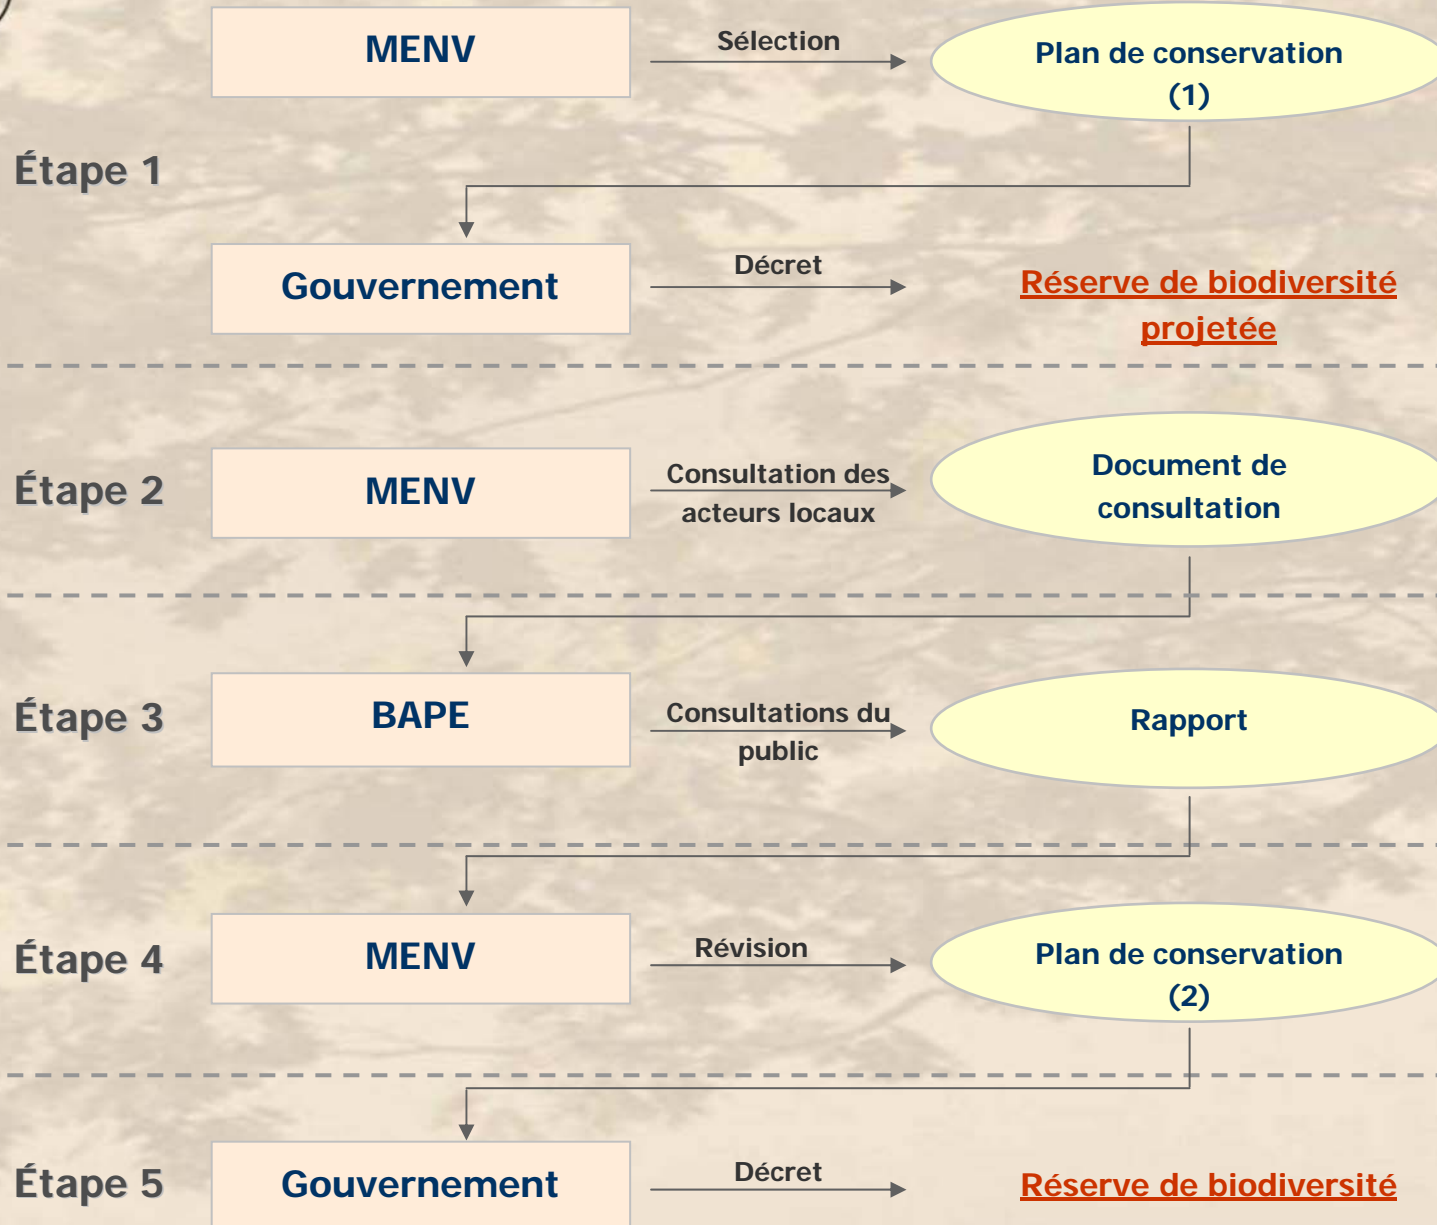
Étape 1

MENV

Sélection

Plan de conservation (1)

Gouvernement

Décret

Réserve de biodiversité projetée

Étape 2

MENV

Consultation des acteurs locaux

Document de consultation

Étape 3

BAPE

Consultations du public

Rapport

Étape 4

MENV

Révision

Plan de conservation (2)

Étape 5

Gouvernement

Décret

Réserve de biodiversité